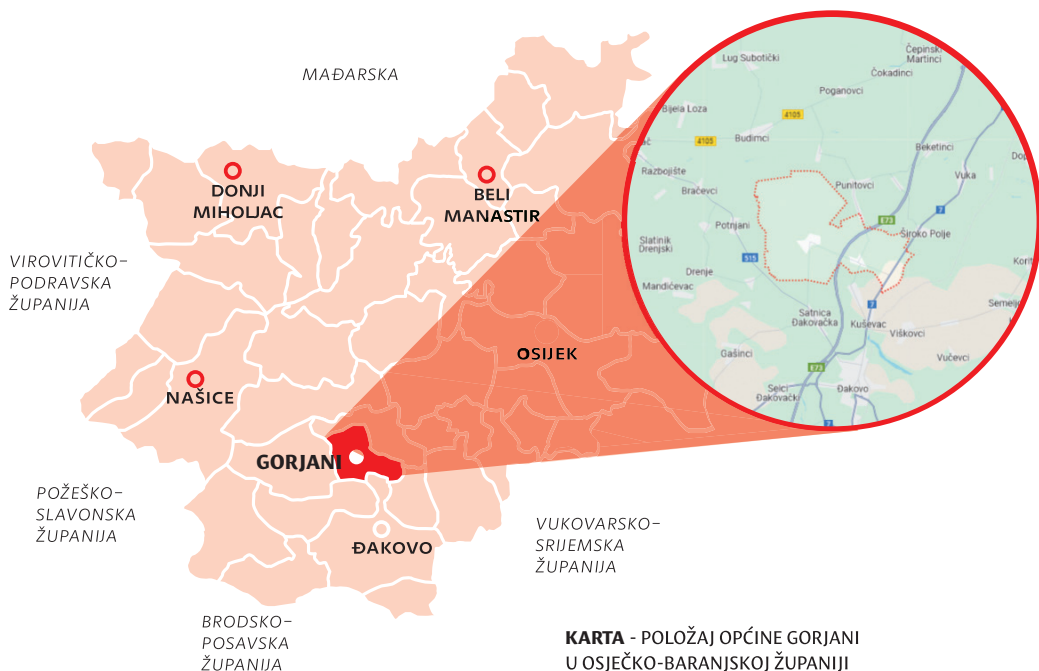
MAĐARSKA

DONJI MIHOLJAC

BELI MANASTIR

VIROVITIČKO-PODRAVSKA ŽUPANIJA

OSIJEK

NAŠICE

GORJANI

POŽEŠKO-SLAVONSKA ŽUPANIJA

ĐAKOVO

VUKOVARSKO-SRIJEMSKA ŽUPANIJA

BRODSKO-POSAVSKA ŽUPANIJA

Lug Subotički
Čepinski Martinci
Čokadinci
Poganovci
Bijela Loza
4105
4105
Budimci
Beketinci
Razbojište
Bračevci
Punitovci
Vuka
E73
7
Slatinik Drenjski
Potnjani
Široko Polje
515
Drenje
Mandićevac
7
Satnica Đakovačka
Kuševac
Viškovci
Gašinci
E73
Vučevci
Selci Đakovački
Đakovo

KARTA - POLOŽAJ OPĆINE GORJANI U OSJEČKO-BARANJSKOJ ŽUPANIJI